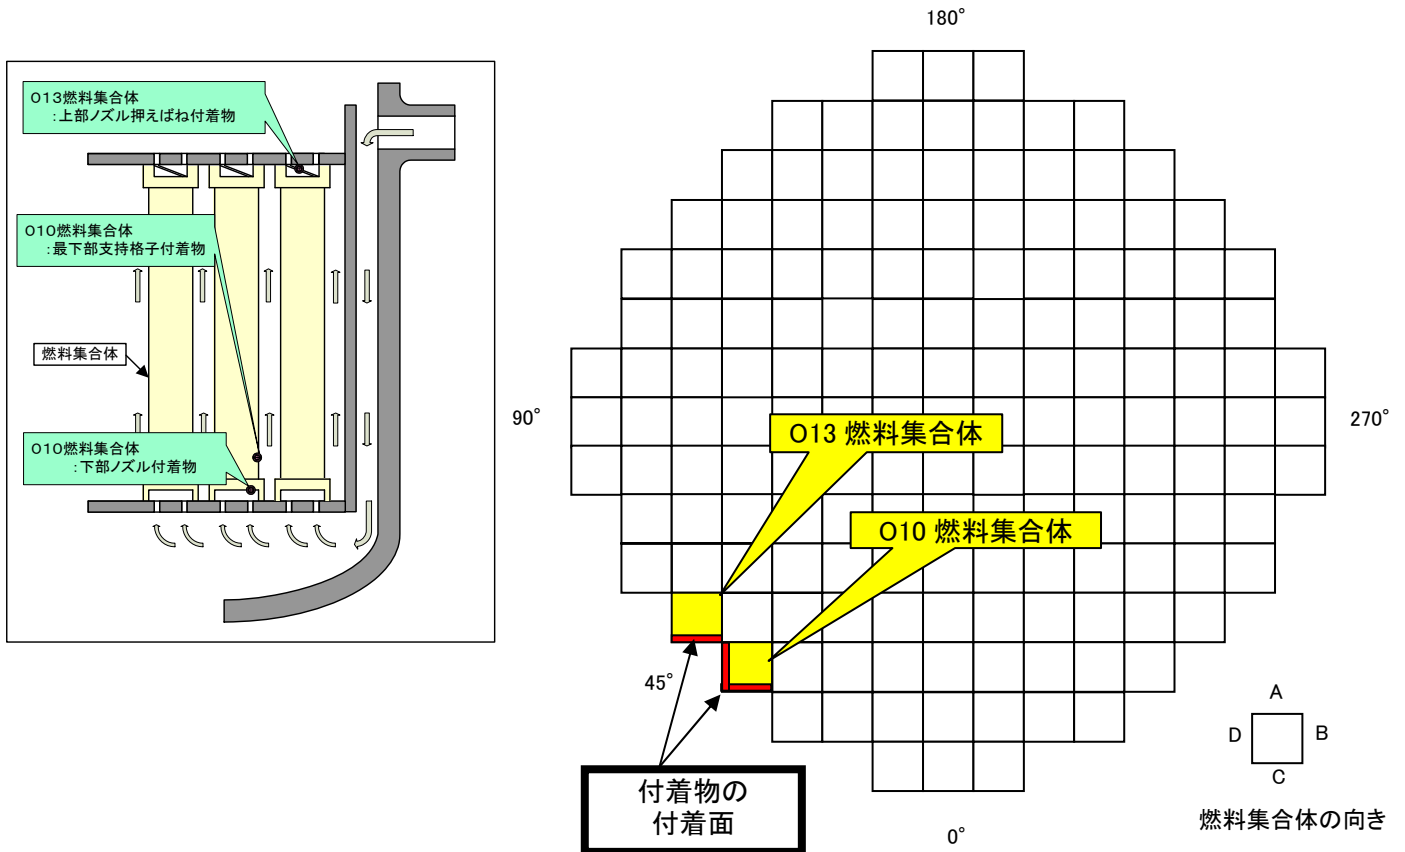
O13燃料集合体
:上部ノズル押えばね付着物

O10燃料集合体
:最下部支持格子付着物

燃料集合体

O10燃料集合体
:下部ノズル付着物

180°

90°

270°

O13 燃料集合体

O10 燃料集合体

45°

付着物の
付着面

0°

A

D

B

C

燃料集合体の向き